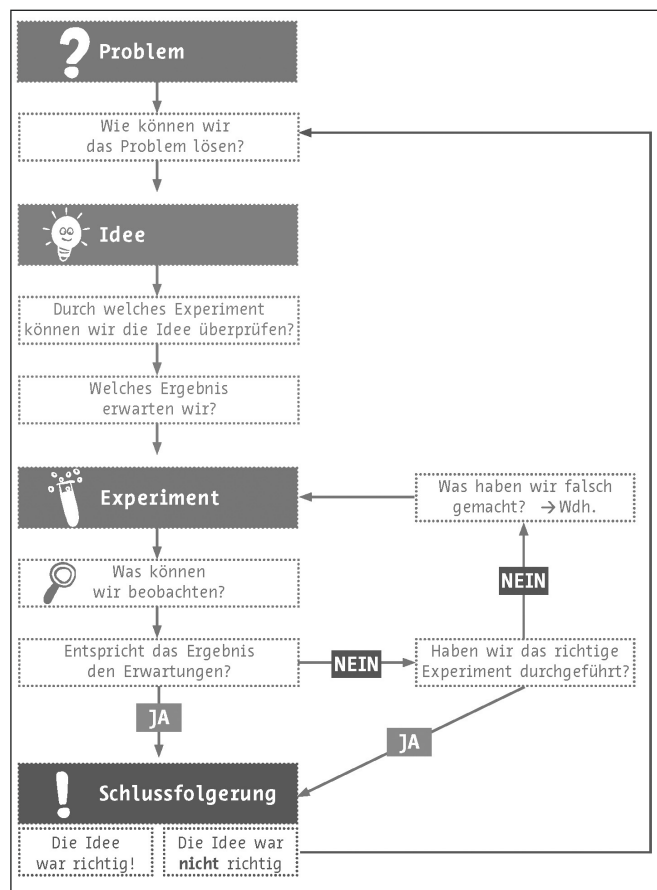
Problem

Wie können wir das Problem lösen?

Idee

Durch welches Experiment können wir die Idee überprüfen?

Welches Ergebnis erwarten wir?

Experiment

Was haben wir falsch gemacht? →Wdh.

Was können wir beobachten?

NEIN

Entspricht das Ergebnis den Erwartungen?

NEIN

Haben wir das richtige Experiment durchgeführt?

JA

JA

Schlussfolgerung

Die Idee war richtig!

Die Idee war **nicht** richtig